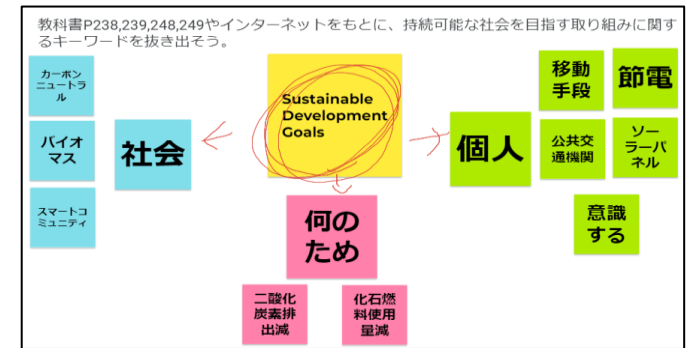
教科書P238,239,248,249やインターネットをもとに、持続可能な社会を目指す取り組みに関するキーワードを抜き出そう。

カーボンニュートラル

バイオマス

スマートコミュニティ

社会

Sustainable Development Goals

何のため

二酸化炭素排出減

化石燃料使用量減

個人

移動手段

節電

公共交通機関

ソーラーパネル

意識する